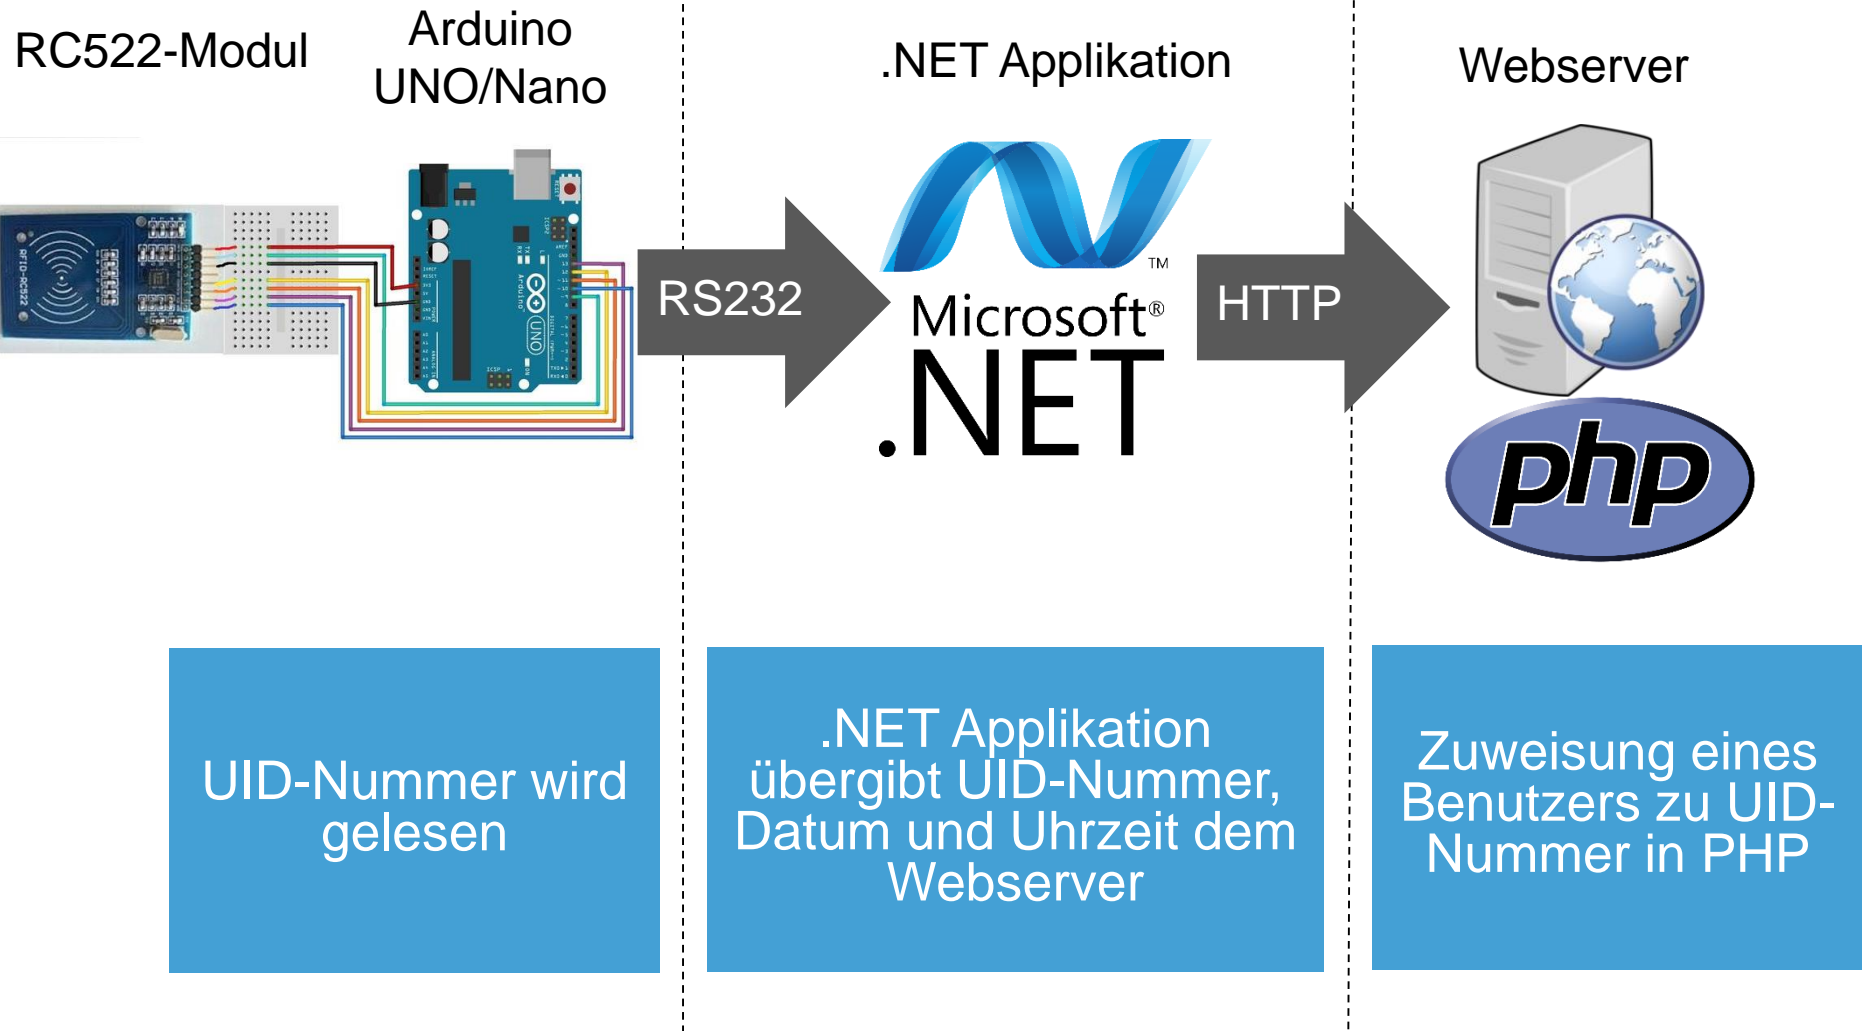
RC522-Modul

Arduino UNO/Nano

RFID-RC522

UNO

.NET Applikation

RS232

Microsoft® .NET TM

HTTP

Webserver

php

UID-Nummer wird gelesen

.NET Applikation übergibt UID-Nummer, Datum und Uhrzeit dem Webserver

Zuweisung eines Benutzers zu UID-Nummer in PHP